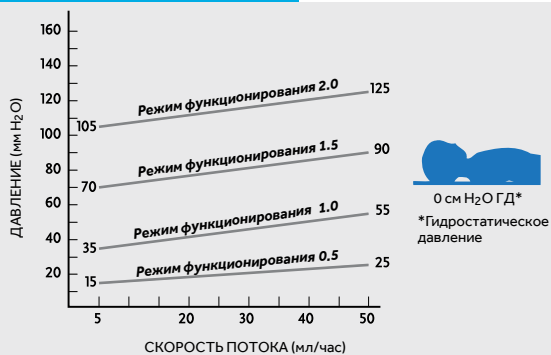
ДАВЛЕНИЕ (мм $H_2O$)

160
140
120
100
80
60
40
20

105 Режим функционирования 2.0 125
70 Режим функционирования 1.5 90
35 Режим функционирования 1.0 55
15 Режим функционирования 0.5 25

5 20 30 40 50

СКОРОСТЬ ПОТОКА (мл/час)

0 см $H_2O$ ГД*

*Гидростатическое давление